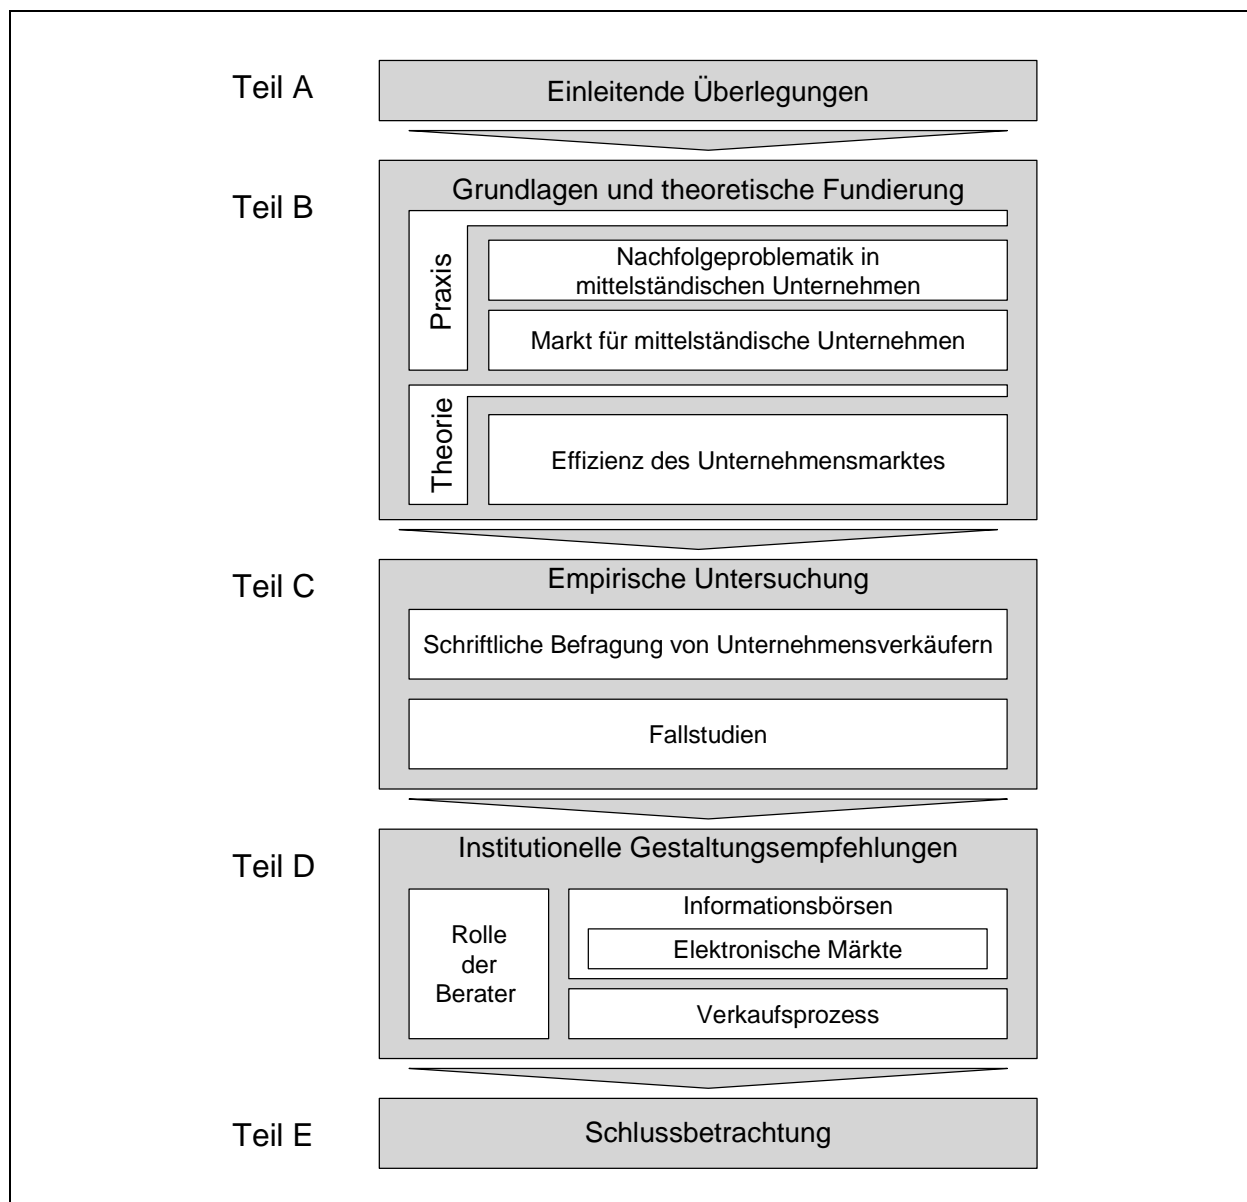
Teil A
Einleitende Überlegungen

Teil B
Grundlagen und theoretische Fundierung

Praxis
Nachfolgeproblematik in mittelständischen Unternehmen
Markt für mittelständische Unternehmen

Theorie
Effizienz des Unternehmensmarktes

Teil C
Empirische Untersuchung
Schriftliche Befragung von Unternehmensverkäufern
Fallstudien

Teil D
Institutionelle Gestaltungsempfehlungen
Rolle der Berater
Informationsbörsen
Elektronische Märkte
Verkaufsprozess

Teil E
Schlussbetrachtung